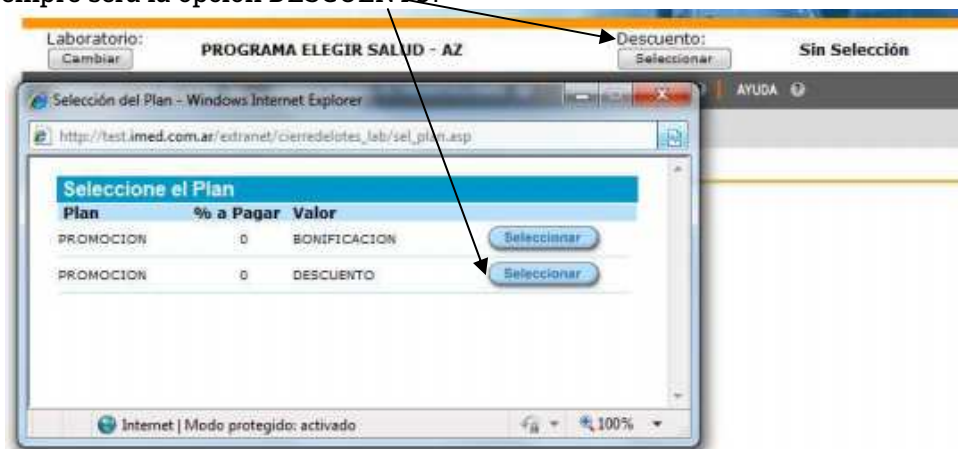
empre será la opción DESCUENTO.

Laboratorio:
Cambiar
PROGRAMA ELEGIR SALUD - AZ
Descuento:
Seleccionar
Sin Selección

AYUDA

Selección del Plan - Windows Internet Explorer
http://test.imed.com.ar/extranet/cierredelotes_lab/sel_plan.asp

Seleccione el Plan

| Plan | % a Pagar | Valor | |
|---|---|---|---|
| PROMOCION | 0 | BONIFICACION | Seleccionar |
| PROMOCION | 0 | DESCUENTO | Seleccionar |

Internet | Modo protegido: activado
100%